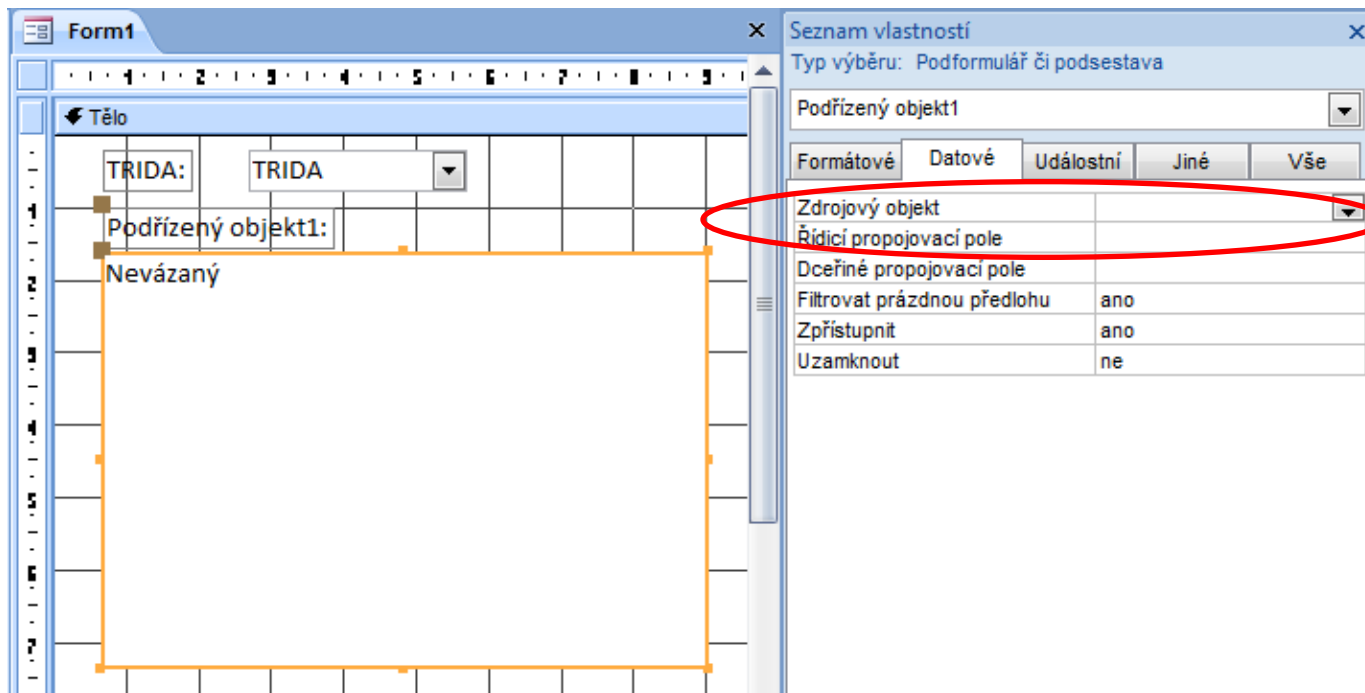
Form1

1 2 3 4 5 6 7 8 9

Tělo

TRIDA: TRIDA

Podřízený objekt1:

Nevázaný

1
2
3
4
5
6
7

Seznam vlastností

Typ výběru: Podformulář či podsestava

Podřízený objekt1

Formátové | Datové | Událostní | Jiné | Vše

| | |
|---|---|
| Zdrojový objekt | |
| Řídicí propojovací pole | |
| Dceřiné propojovací pole | |
| Filtrovat prázdnou předlohu | ano |
| Zpřístupnit | ano |
| Uzamknout | ne |